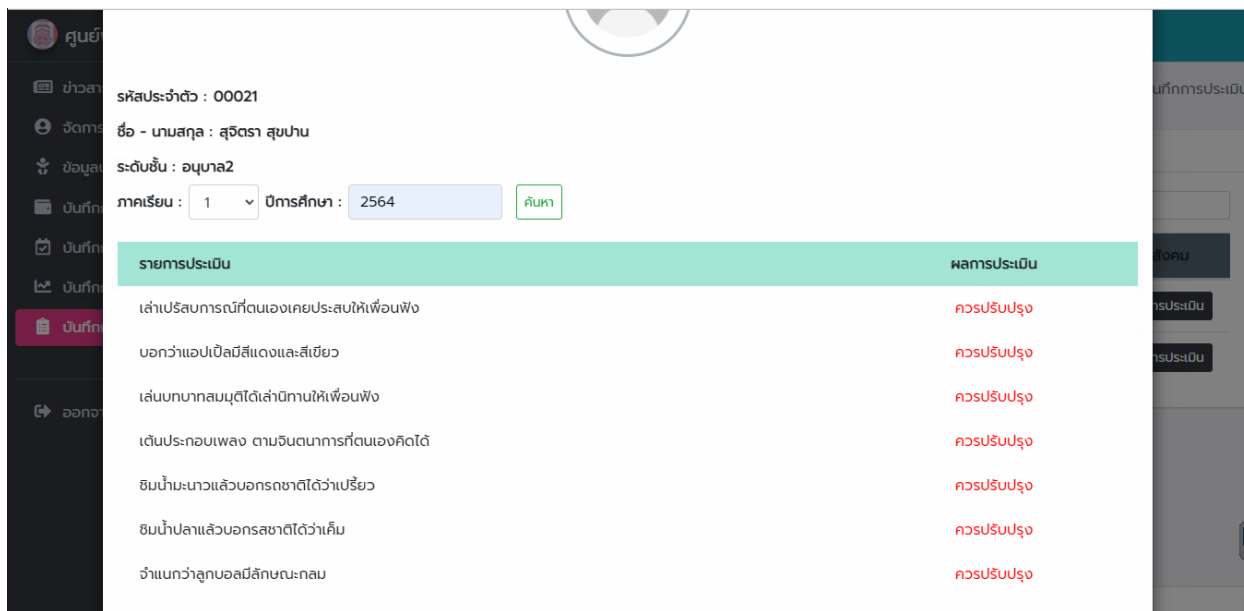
ศูนย์

ข่าวสา

จัดการ

ข้อมูล

บันทึก

บันทึก

บันทึก

บันทึก

ออกจา

รหัสประจำตัว : 00021

ชื่อ - นามสกุล : สุจิตรา สุขปาน

ระดับชั้น : อนุบาล2

ภาคเรียน : 1 ปีการศึกษา : 2564 ค้นหา

| รายการประเมิน | ผลการประเมิน |
|---|---|
| เล่าเปรัสบการณ์ที่ตนเองเคยประสบให้เพื่อนฟัง | ควรปรับปรุง |
| บอกว่าแอปเปิ้ลมีสีแดงและสีเขียว | ควรปรับปรุง |
| เล่นบทบาทสมมุติได้เล่านิทานให้เพื่อนฟัง | ควรปรับปรุง |
| เต้นประกอบเพลง ตามจินตนาการที่ตนเองคิดได้ | ควรปรับปรุง |
| ชิมน้ำมะนาวแล้วบอกรถชาติได้ว่าเปรี้ยว | ควรปรับปรุง |
| ชิมน้ำปลาแล้วบอกรสชาติได้ว่าเค็ม | ควรปรับปรุง |
| จำแนกว่าลูกบอลมีลักษณะกลม | ควรปรับปรุง |

นทึกการประเมิน

สังคม

ารประเมิน

ารประเมิน